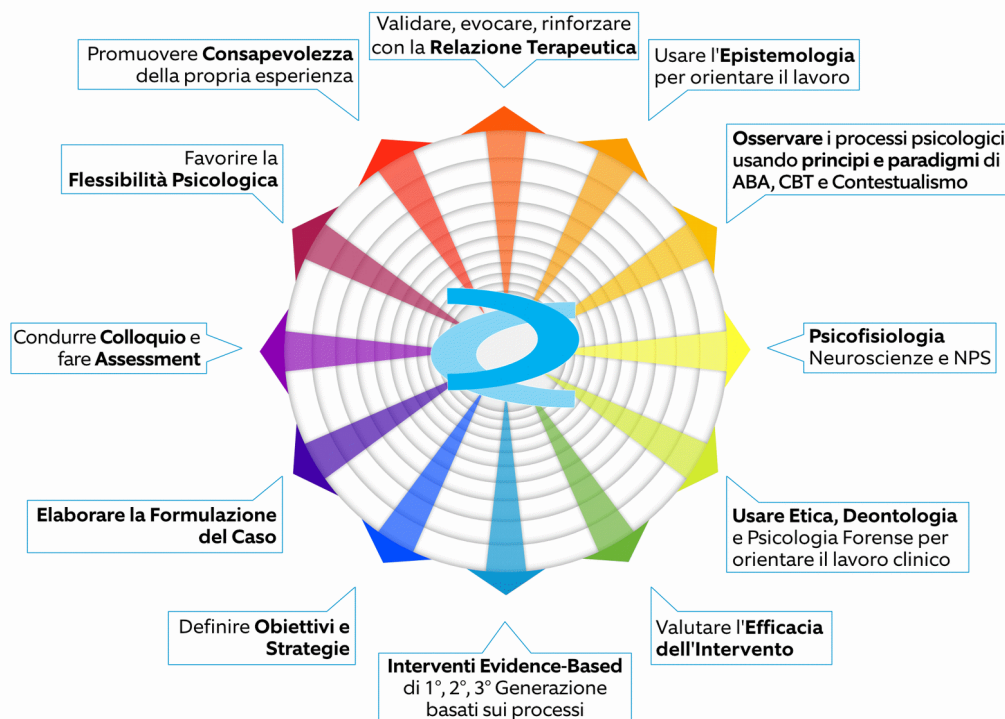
Validare, evocare, rinforzare con la **Relazione Terapeutica**

Usare l'**Epistemologia** per orientare il lavoro

**Osservare** i processi psicologici usando **principi e paradigmi** di ABA, CBT e Contestualismo

**Psicofisiologia** Neuroscienze e NPS

**Usare Etica, Deontologia** e Psicologia Forense per orientare il lavoro clinico

Valutare l'**Efficacia dell'Intervento**

**Interventi Evidence-Based** di 1°, 2°, 3° Generazione basati sui processi

Definire **Obiettivi e Strategie**

**Elaborare la Formulazione del Caso**

Condurre **Colloquio** e fare **Assessment**

Favorire la **Flessibilità Psicologica**

Promuovere **Consapevolezza** della propria esperienza